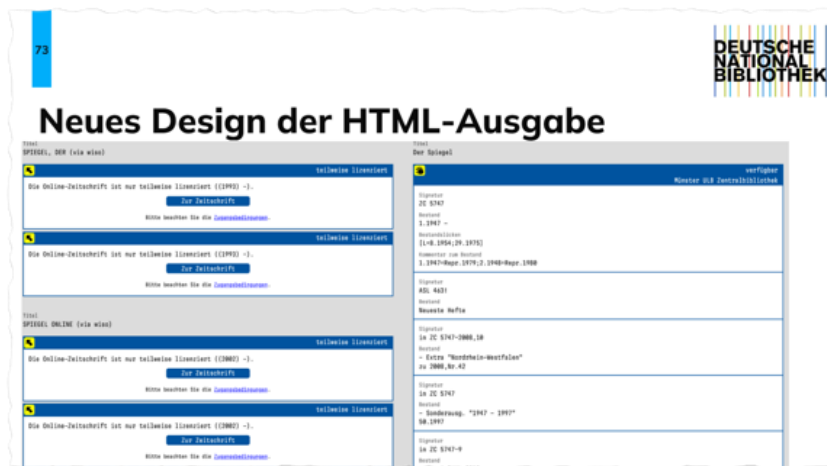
73

DEUTSCHE NATIONAL BIBLIOTHEK

Neues Design der HTML-Ausgabe

Titel
SPIEGEL, DER (via wiso)

teilweise lizenziert
Die Online-Zeitschrift ist nur teilweise lizenziert ((1993) -).
Zur Zeitschrift
Bitte beachten Sie die Zugangsbedingungen.

teilweise lizenziert
Die Online-Zeitschrift ist nur teilweise lizenziert ((1993) -).
Zur Zeitschrift
Bitte beachten Sie die Zugangsbedingungen.

Titel
SPIEGEL ONLINE (via wiso)

teilweise lizenziert
Die Online-Zeitschrift ist nur teilweise lizenziert ((2002) -).
Zur Zeitschrift
Bitte beachten Sie die Zugangsbedingungen.

teilweise lizenziert
Die Online-Zeitschrift ist nur teilweise lizenziert ((2002) -).
Zur Zeitschrift
Bitte beachten Sie die Zugangsbedingungen.

Titel
Der Spiegel

verfügbar
Münster ULB Zentralbibliothek

Signatur
2C 5747
Bestand
1.1947 -
Bestandslücken
[1=8.1954;29.1975]
Kommentar zum Bestand
1.1947=Repr.1979;2.1948=Repr.1980

Signatur
ASL 4631
Bestand
Neueste Hefte

Signatur
in 2C 5747-2008,18
Bestand
- Extra "Nordrhein-Westfalen"
zu 2008,Nr.42

Signatur
in 2C 5747
Bestand
- Sonderausg. "1947 - 1997"
50.1997

Signatur
in 2C 5747-9
Bestand